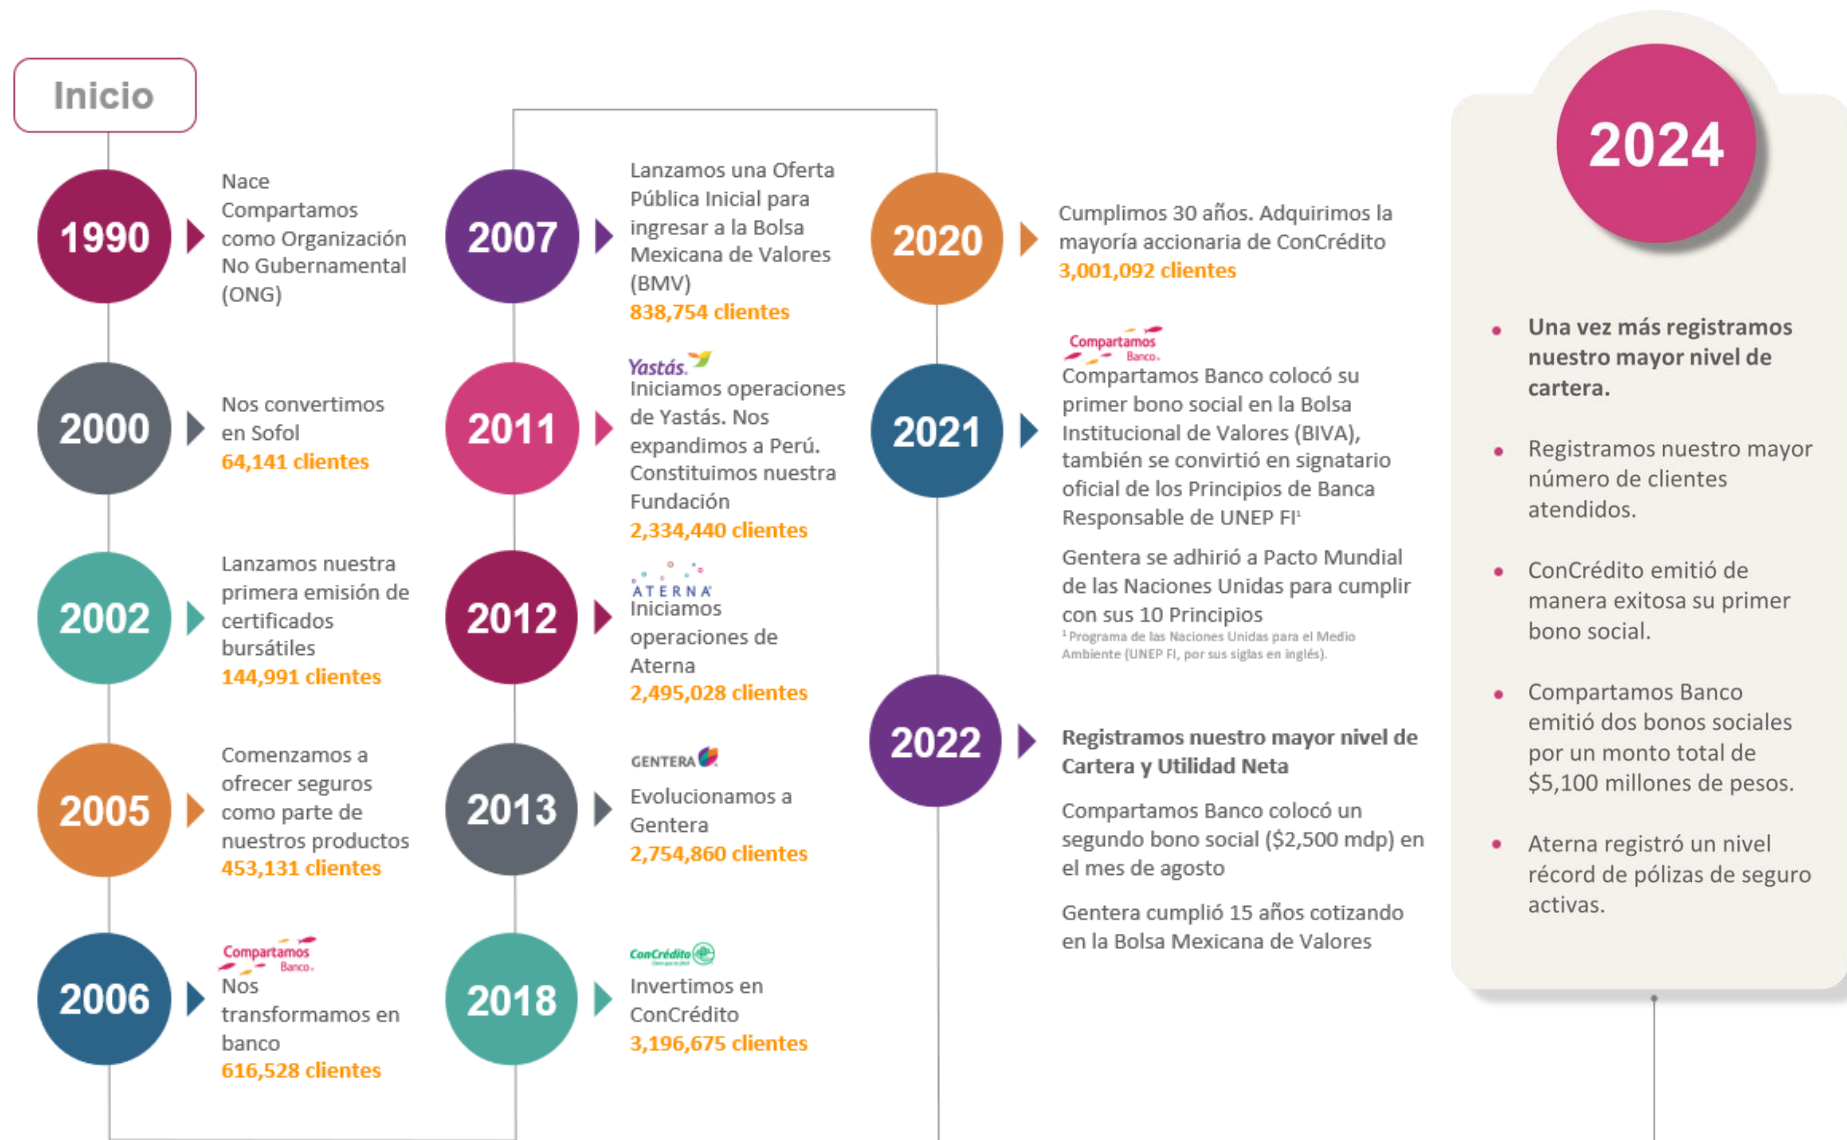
Inicio

1990
Nace Compartamos como Organización No Gubernamental (ONG)

2000
Nos convertimos en Sofol
64,141 clientes

2002
Lanzamos nuestra primera emisión de certificados bursátiles
144,991 clientes

2005
Comenzamos a ofrecer seguros como parte de nuestros productos
453,131 clientes

2006
Compartamos Banco
Nos transformamos en banco
616,528 clientes

2007
Lanzamos una Oferta Pública Inicial para ingresar a la Bolsa Mexicana de Valores (BMV)
838,754 clientes

2011
Yastás
Iniciamos operaciones de Yastás. Nos expandimos a Perú. Constituimos nuestra Fundación
2,334,440 clientes

2012
ATERNA
Iniciamos operaciones de Aterna
2,495,028 clientes

2013
GENTERA
Evolucionamos a Gentera
2,754,860 clientes

2018
ConCrédito
Invertimos en ConCrédito
3,196,675 clientes

2020
Cumplimos 30 años. Adquirimos la mayoría accionaria de ConCrédito
3,001,092 clientes

2021
Compartamos Banco
Compartamos Banco colocó su primer bono social en la Bolsa Institucional de Valores (BIVA), también se convirtió en signatario oficial de los Principios de Banca Responsable de UNEP FI¹

Gentera se adhirió a Pacto Mundial de las Naciones Unidas para cumplir con sus 10 Principios
¹ Programa de las Naciones Unidas para el Medio Ambiente (UNEP FI, por sus siglas en inglés).

2022
Registramos nuestro mayor nivel de Cartera y Utilidad Neta

Compartamos Banco colocó un segundo bono social ($2,500 mdp) en el mes de agosto

Gentera cumplió 15 años cotizando en la Bolsa Mexicana de Valores

2024
• Una vez más registramos nuestro mayor nivel de cartera.
• Registramos nuestro mayor número de clientes atendidos.
• ConCrédito emitió de manera exitosa su primer bono social.
• Compartamos Banco emitió dos bonos sociales por un monto total de $5,100 millones de pesos.
• Aterna registró un nivel récord de pólizas de seguro activas.